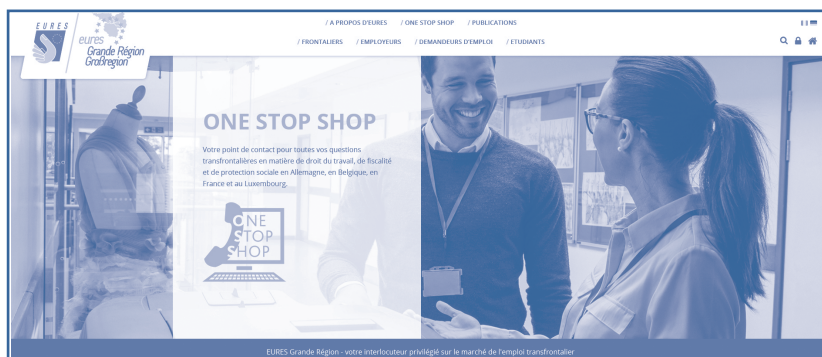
EURES

eures Grande Région Großregion

/ A PROPOS D'EURES / ONE STOP SHOP / PUBLICATIONS

/ FRONTALIERS / EMPLOYEURS / DEMANDEURS D'EMPLOI / ETUDIANTS

ONE STOP SHOP

Votre point de contact pour toutes vos questions transfrontalières en matière de droit du travail, de fiscalité et de protection sociale en Allemagne, en Belgique, en France et au Luxembourg.

ONE STOP SHOP

EURES Grande Région - votre interlocuteur privilégié sur le marché de l'emploi transfrontalier